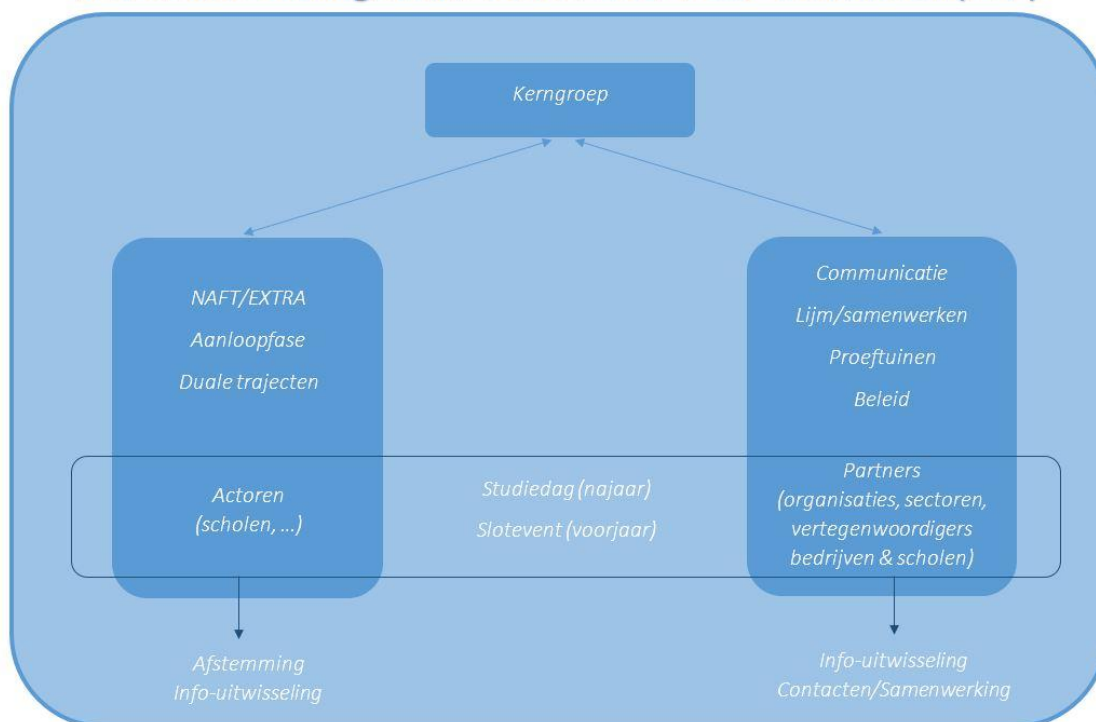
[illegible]

Kerngroep

NAFT/EXTRA

Aanloopfase

Duale trajecten

Communicatie

Lijm/samenwerken

Proeftuinen

Beleid

Actoren (scholen, …)

Studiedag (najaar)

Slotevent (voorjaar)

Partners (organisaties, sectoren, vertegenwoordigers bedrijven & scholen)

Afstemming
Info-uitwisseling

Info-uitwisseling
Contacten/Samenwerking